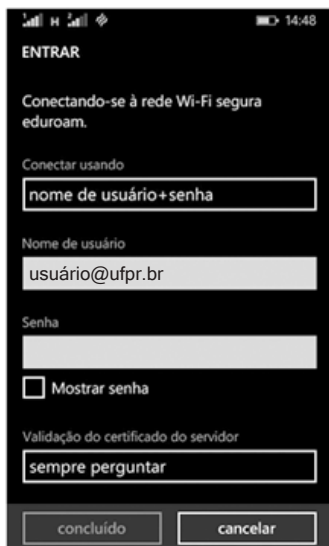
H 14:48

ENTRAR

Conectando-se à rede Wi-Fi segura eduroam.

Conectar usando

nome de usuário+senha

Nome de usuário

usuário@ufpr.br

Senha

Mostrar senha

Validação do certificado do servidor

sempre perguntar

concluído

cancelar